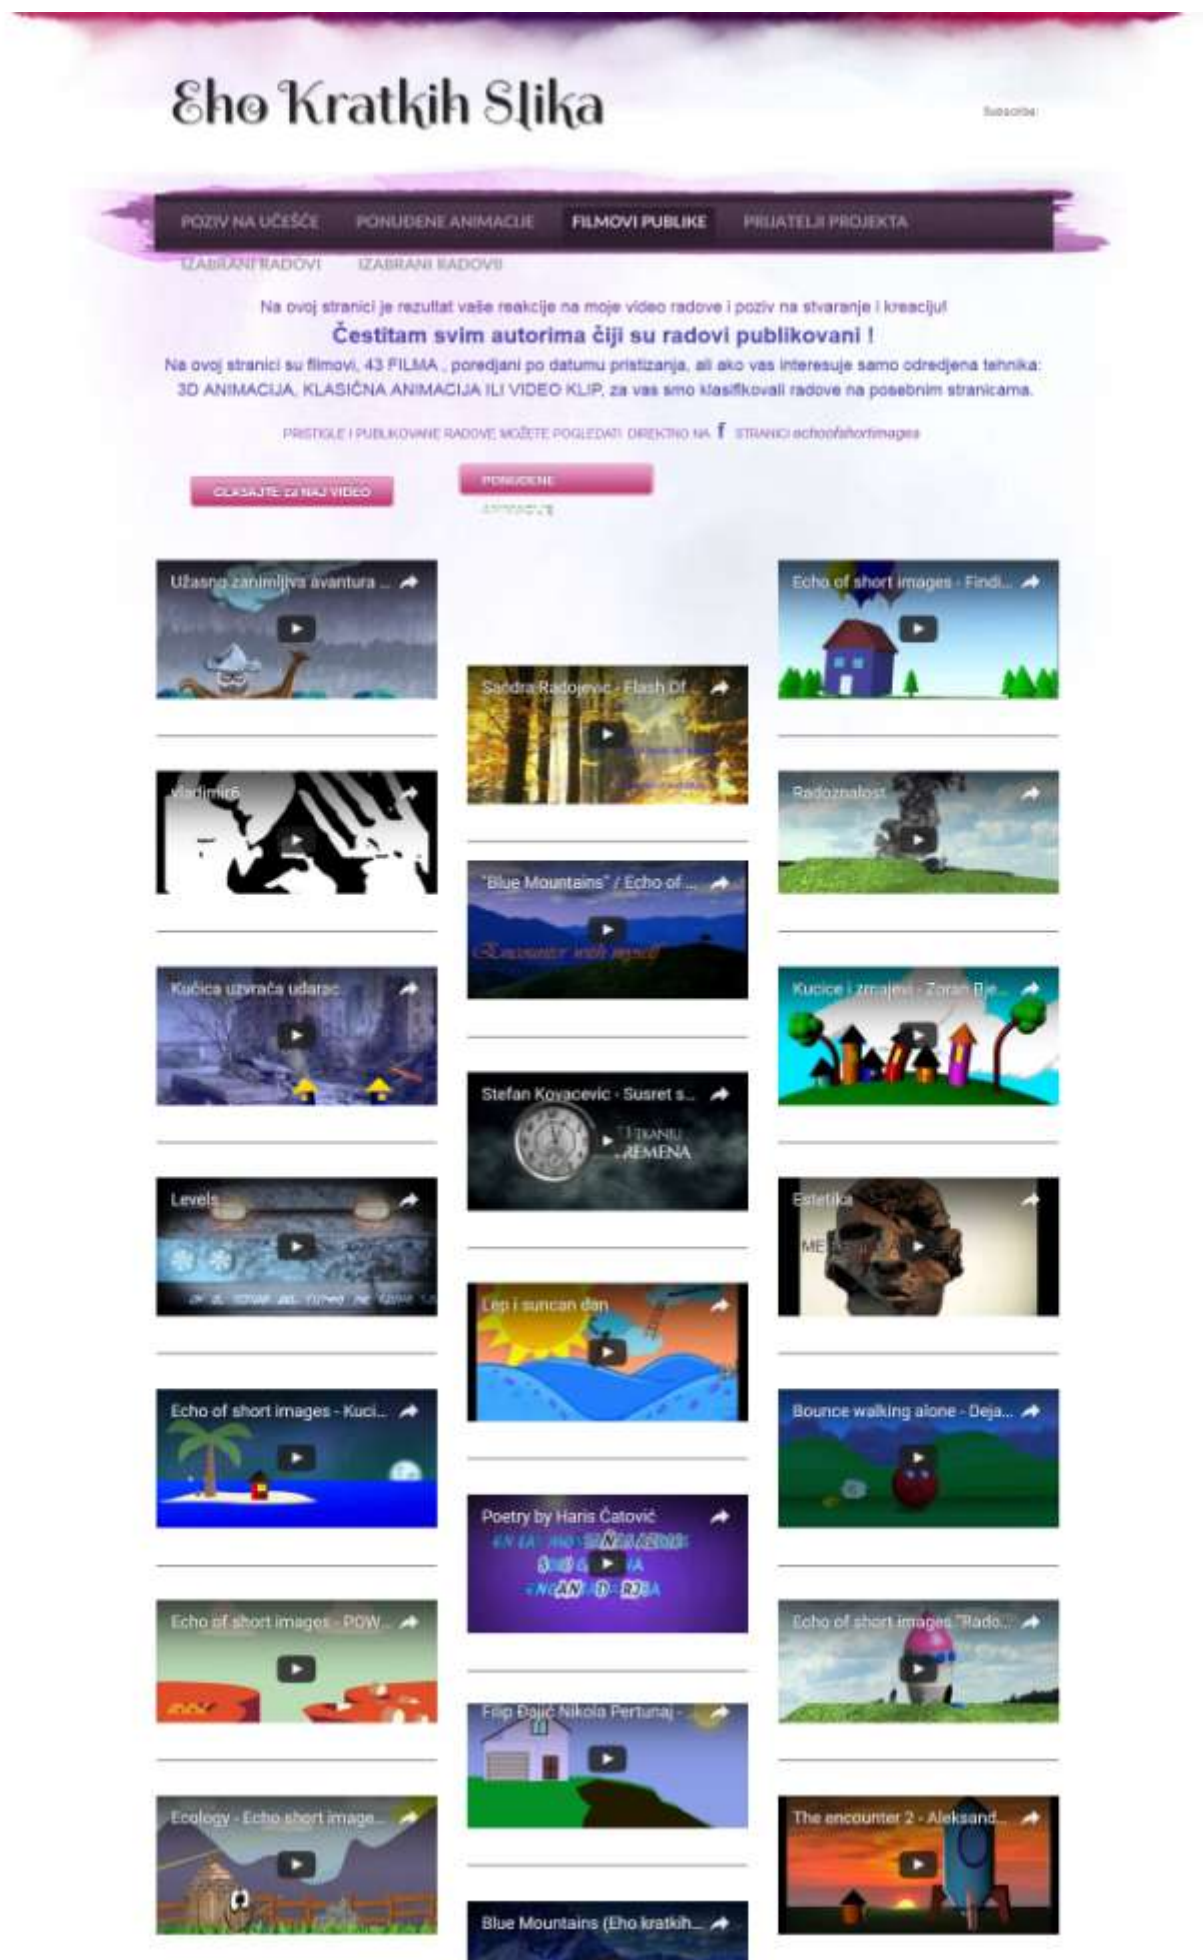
Eho Kratkih Slika

Subscribe

POZIV NA UČEŠĆE PONUĐENE ANIMACIJE FILMOVI PUBLIKE PRIJATELJI PROJEKTA

IZABRANI RADOVI IZABRANI RADOVI

Na ovoj stranici je rezultat vaše reakcije na moje video radove i poziv na stvaranje i kreaciju!

Čestitam svim autorima čiji su radovi publikovani !

Na ovoj stranici su filmovi, 43 FILMA , poredjani po datumu pristizanja, ali ako vas interesuje samo određena tehnika: 3D ANIMACIJA, KLASIČNA ANIMACIJA ILI VIDEO KLIP, za vas smo klasifikovali radove na posebnim stranicama.

PRISTIGLE I PUBLIKOVANE RADOVE MOŽETE POGLEDATI DIREKTNO NA f STRANICI echoofshortimages

GLASAJTE za NAJ VIDEO

PONUĐENE

ANIMACIJE

Užasno zanimljiva avantura ...

Vladimir6

Kućica uzvraća udarac

Levels

Echo of short images - Kuci...

Echo of short images - POW...

Ecology - Echo short image...

Sandra Radojevic - Flash Of ...

"Blue Mountains" / Echo of ...

Stefan Kovacevic - Susret s...

U TRANSU VREMENA

Lep i suncan dan

Poetry by Haris Čatović

Filip Bajić Nikola Pertunaj - ...

Blue Mountains (Eho kratkih...

Echo of short images - Findi...

Radoznalost

Kucice i zmajevi - Zoran Bje...

Estetika

Bounce walking alone - Deja...

Echo of short images "Rado...

The encounter 2 - Aleksand...